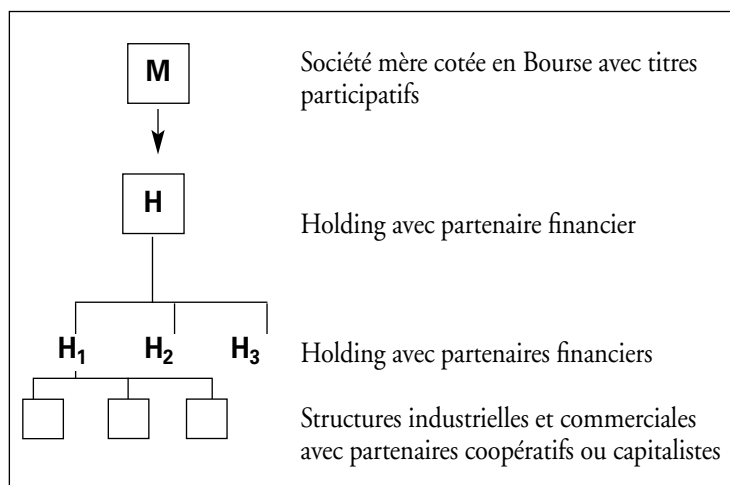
M

Société mère cotée en Bourse avec titres participatifs

H

Holding avec partenaire financier

$H_1$ $H_2$ $H_3$

Holding avec partenaires financiers

Structures industrielles et commerciales avec partenaires coopératifs ou capitalistes